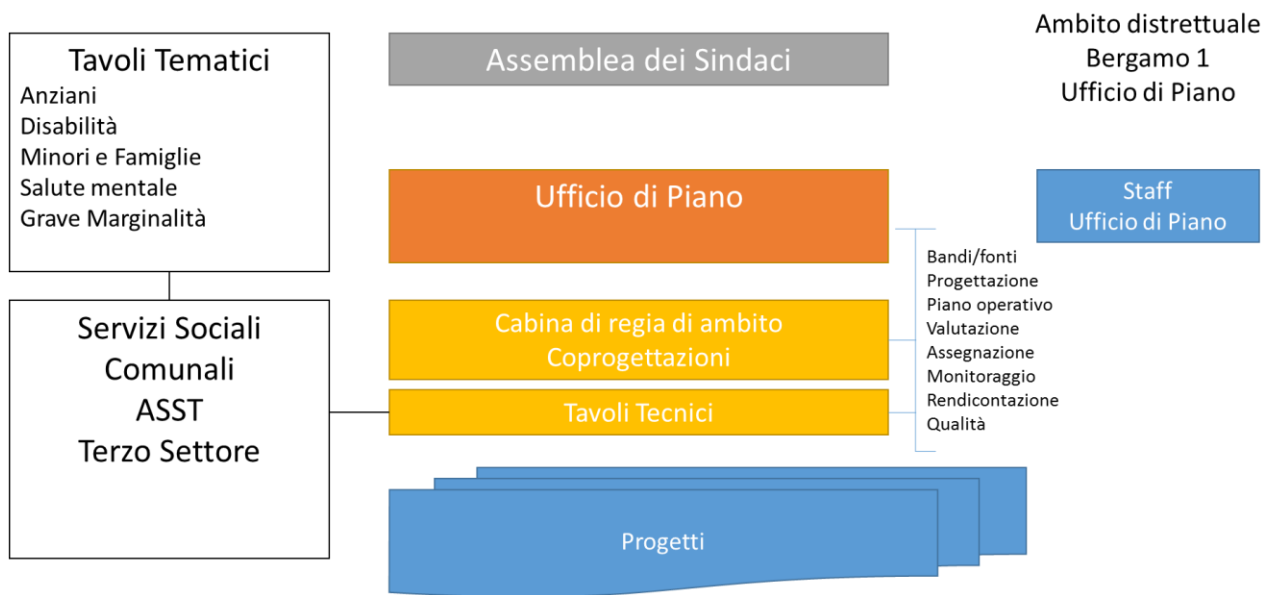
Tavoli Tematici
Anziani
Disabilità
Minori e Famiglie
Salute mentale
Grave Marginalità

Assemblea dei Sindaci

Ambito distrettuale
Bergamo 1
Ufficio di Piano

Ufficio di Piano

Staff
Ufficio di Piano

Bandi/fonti
Progettazione
Piano operativo
Valutazione
Assegnazione
Monitoraggio
Rendicontazione
Qualità

Servizi Sociali
Comunali
ASST
Terzo Settore

Cabina di regia di ambito
Coprogettazioni

Tavoli Tecnici

Progetti